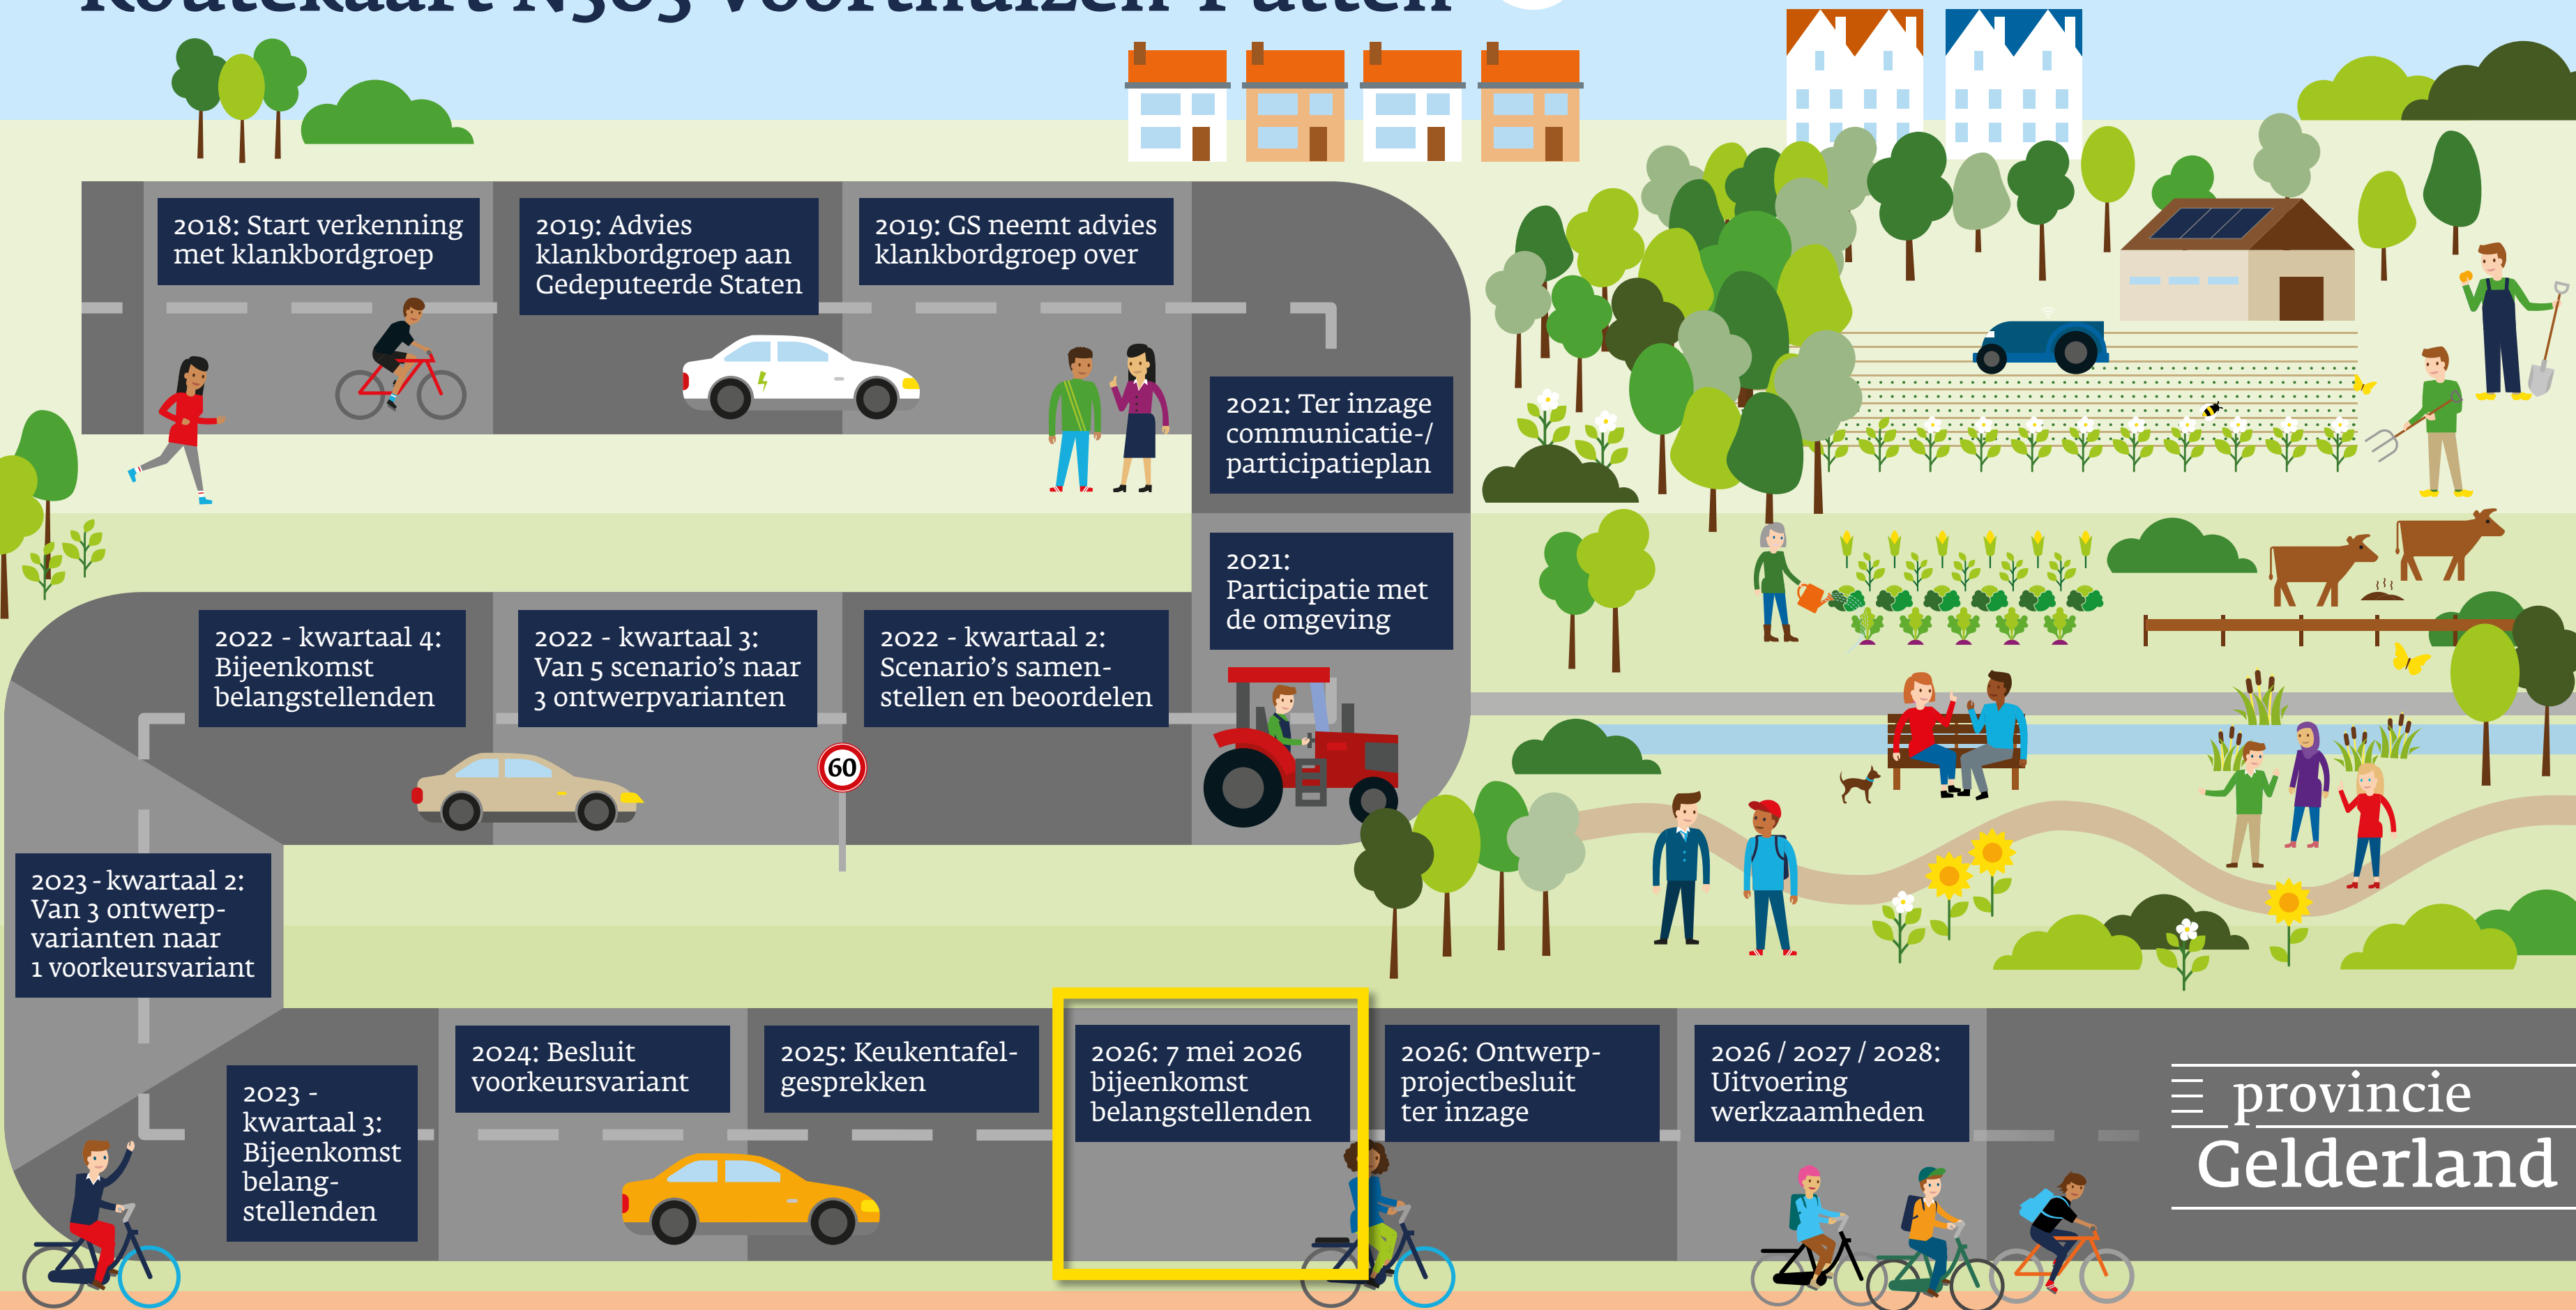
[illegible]

2018: Start verkenning met klankbordgroep

2019: Advies klankbordgroep aan Gedeputeerde Staten

2019: GS neemt advies klankbordgroep over

2021: Ter inzage communicatie-/ participatieplan

2021: Participatie met de omgeving

2022 - kwartaal 2: Scenario's samenstellen en beoordelen

2022 - kwartaal 3: Van 5 scenario's naar 3 ontwerpvarianten

2022 - kwartaal 4: Bijeenkomst belangstellenden

60

2023 - kwartaal 2: Van 3 ontwerpvarianten naar 1 voorkeursvariant

2023 - kwartaal 3: Bijeenkomst belangstellenden

2024: Besluit voorkeursvariant

2025: Keukentafelgesprekken

2026: 7 mei 2026 bijeenkomst belangstellenden

2026: Ontwerpprojectbesluit ter inzage

2026 / 2027 / 2028: Uitvoering werkzaamheden

provincie Gelderland